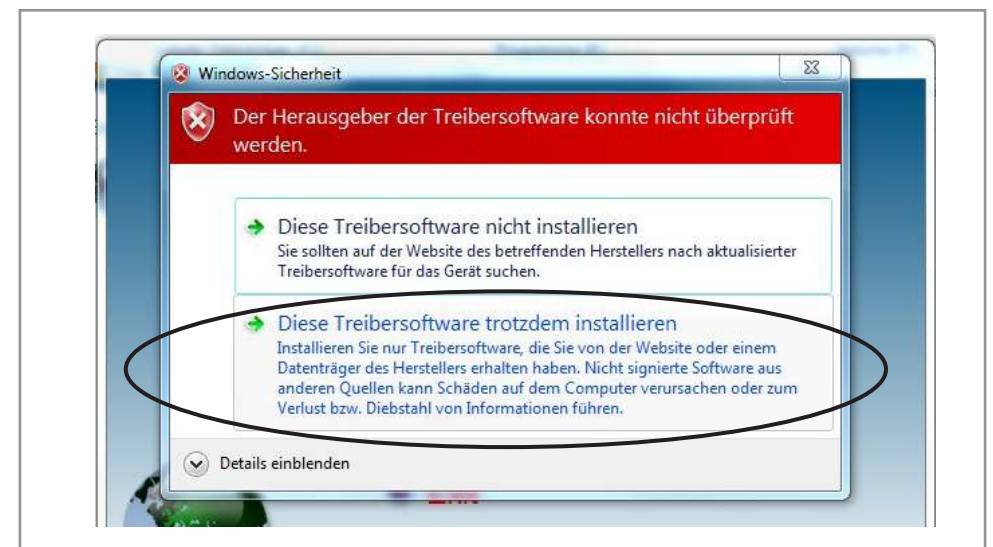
Windows-Sicherheit

Der Herausgeber der Treibersoftware konnte nicht überprüft werden.

Diese Treibersoftware nicht installieren
Sie sollten auf der Website des betreffenden Herstellers nach aktualisierter Treibersoftware für das Gerät suchen.

Diese Treibersoftware trotzdem installieren
Installieren Sie nur Treibersoftware, die Sie von der Website oder einem Datenträger des Herstellers erhalten haben. Nicht signierte Software aus anderen Quellen kann Schäden auf dem Computer verursachen oder zum Verlust bzw. Diebstahl von Informationen führen.

Details einblenden